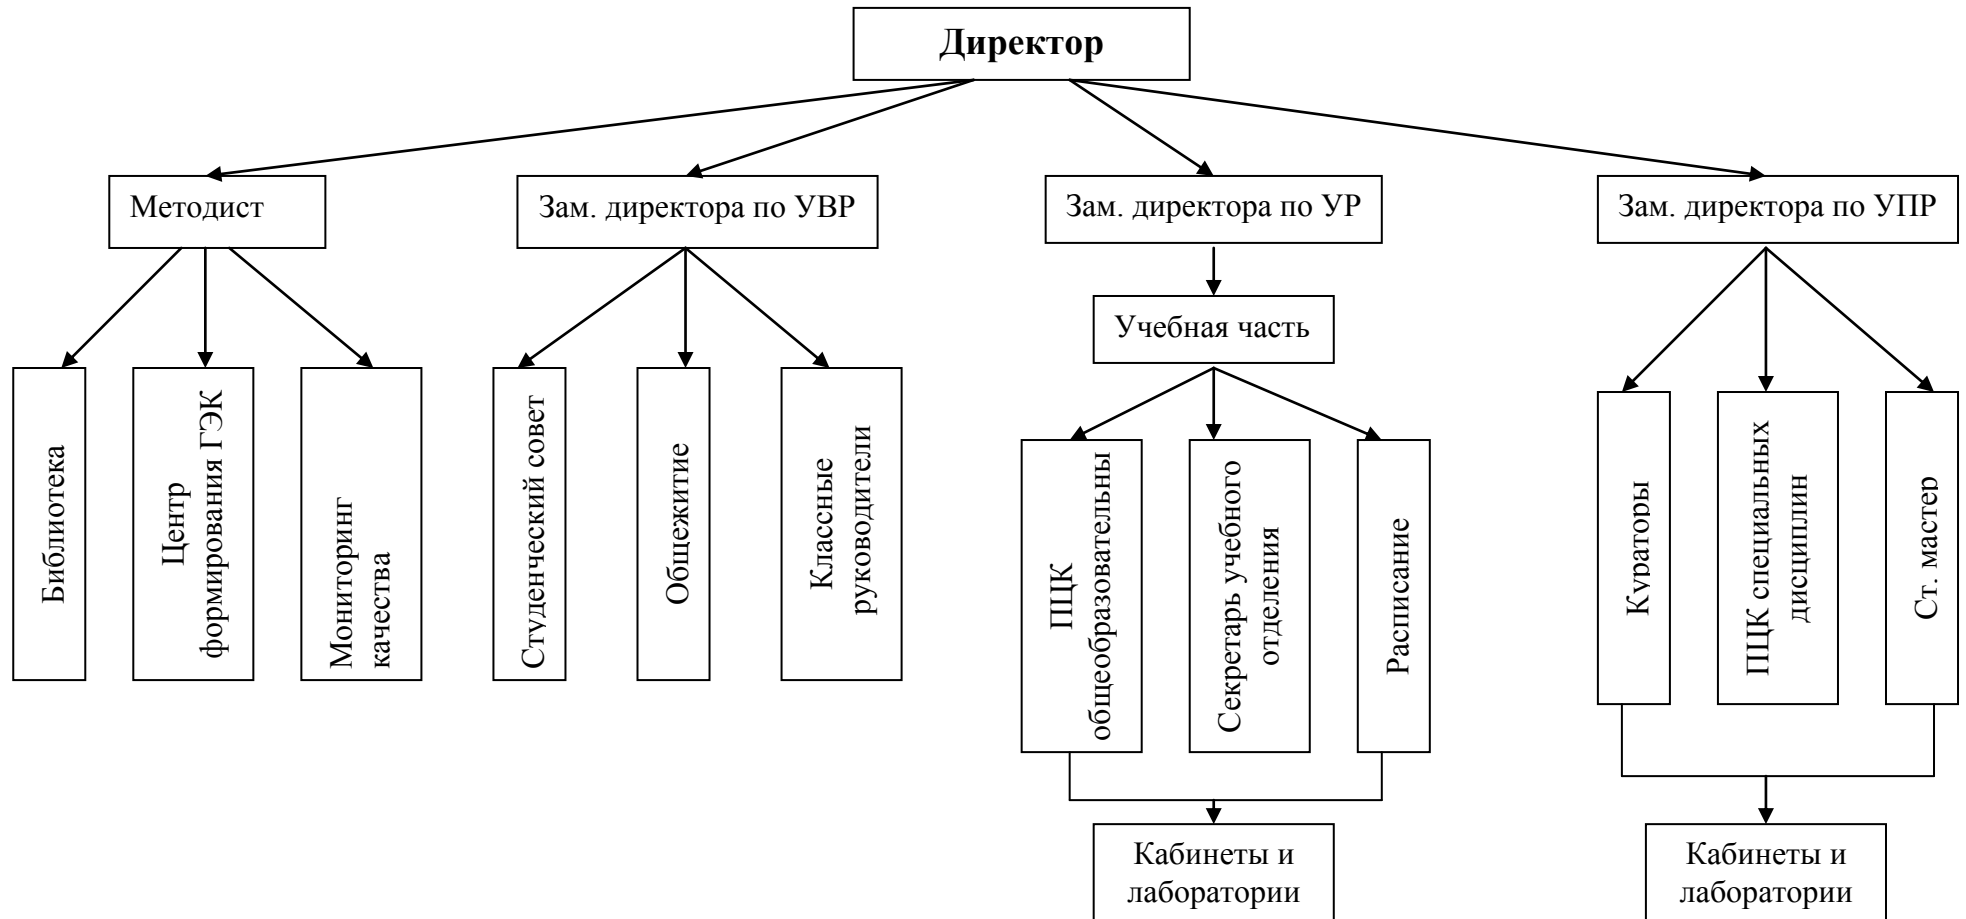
Директор

Методист

Зам. директора по УВР

Зам. директора по УР

Зам. директора по УПР

Библиотека

Центр формирования ГЭК

Мониторинг качества

Студенческий совет

Общежитие

Классные руководители

Учебная часть

ПЦК общеобразовательны

Секретарь учебного отделения

Расписание

Кабинеты и лаборатории

Кураторы

ПЦК специальных дисциплин

Ст. мастер

Кабинеты и лаборатории